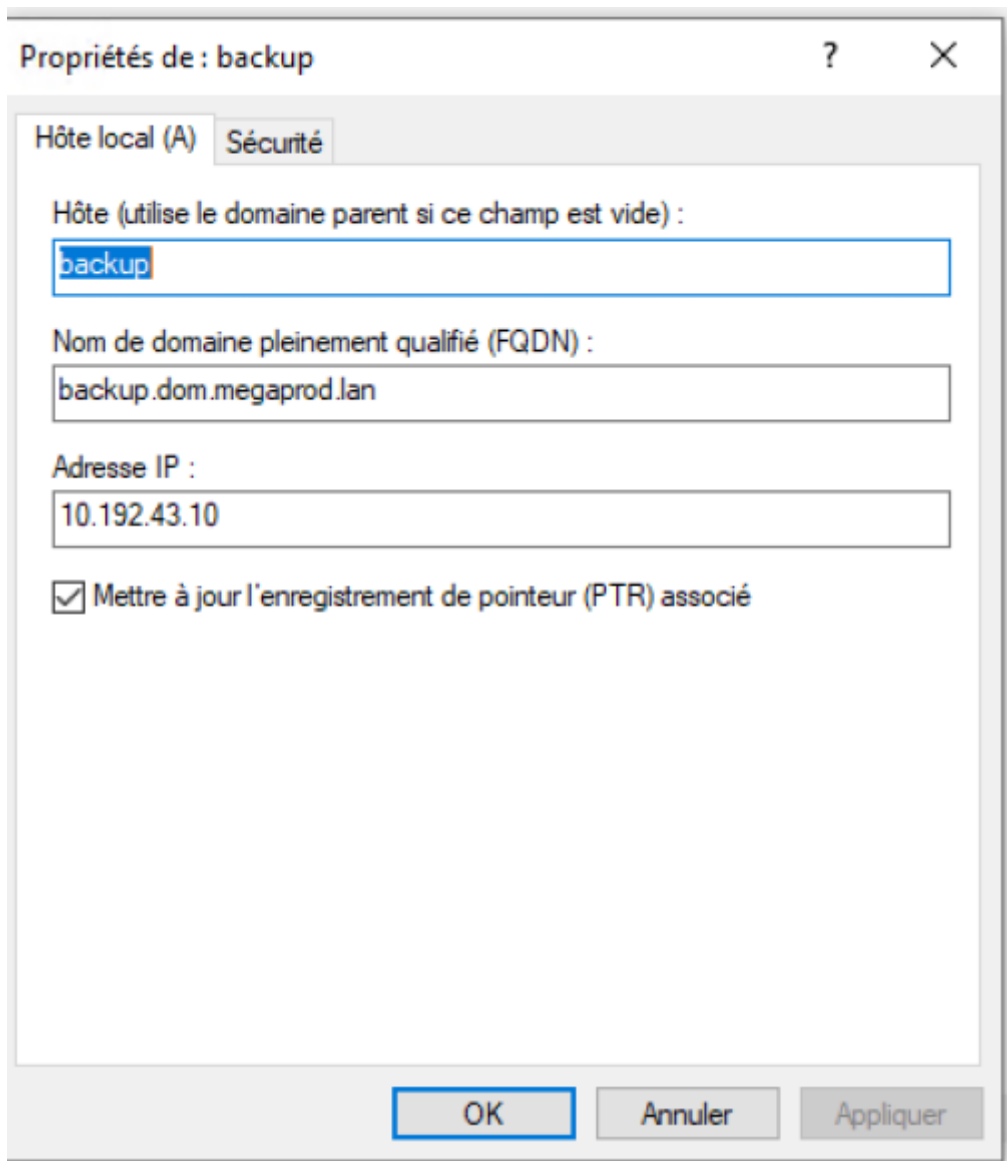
Propriétés de : backup

?

X

Hôte local (A)

Sécurité

Hôte (utilise le domaine parent si ce champ est vide) :

backup

Nom de domaine pleinement qualifié (FQDN) :

backup.dom.megaprod.lan

Adresse IP :

10.192.43.10

Mettre à jour l'enregistrement de pointeur (PTR) associé

OK

Annuler

Appliquer